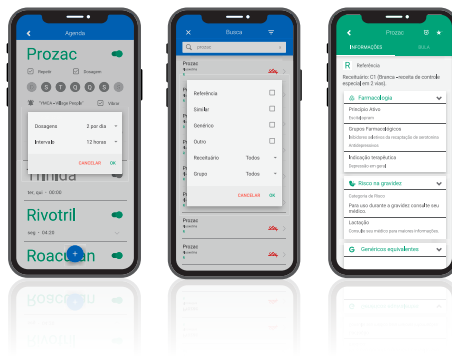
Agenda

Prozac

Repetir

Dosagem

D S T Q Q S S

Dosagem 2 por dia

Intervalo 12 horas

CANCELAR OK

Rivotril

Roacutan

Busca

prozac

Prozac

Referência

Similar

Genérico

Outro

Receituário Todos

Grupo Todos

CANCELAR OK

Prozac

Prozac

Prozac

INFORMAÇÕES

BULA

R Referência

Receituário C1 (Branco - receita de controle especial em 2 vias)

Farmacologia

Princípio Ativo

Fluoxetina

Grupos Farmacológicos

Inibidores seletivos da recaptação de serotonina

Indicação terapêutica

Risco na gravidez

Categoria de Risco

Para uso durante a gravidez consulte seu médico.

Lactação

Genéricos equivalentes